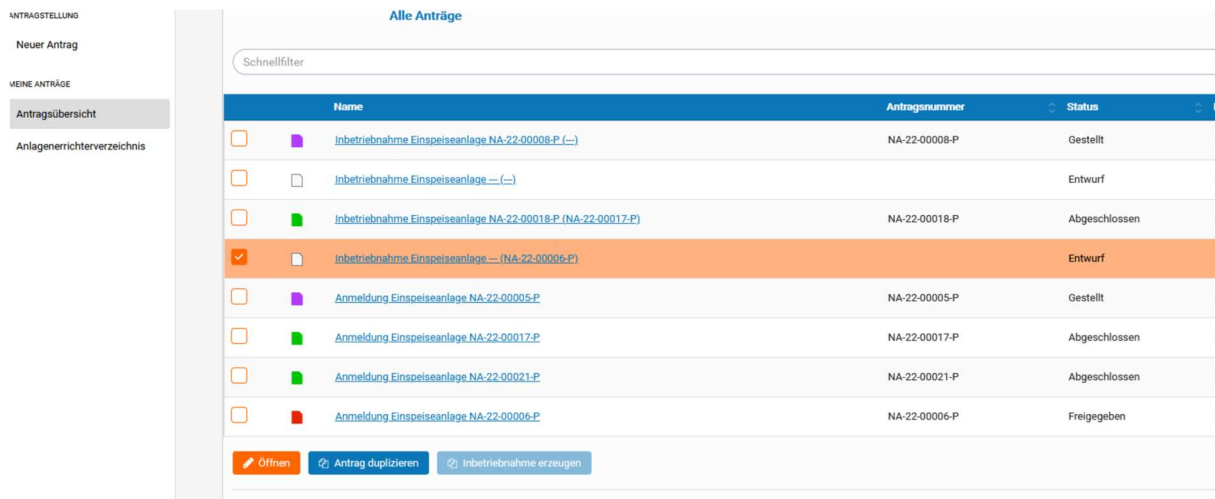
ANTRAGSTELLUNG
Neuer Antrag
MEINE ANTRÄGE
Antragsübersicht
Anlagenerrichterverzeichnis

Alle Anträge

Schnellfilter

| | | Name | Antragsnummer | Status |
|---|---|---|---|---|
| | | Inbetriebnahme Einspeiseanlage NA-22-00008-P (—) | NA-22-00008-P | Gestellt |
| | | Inbetriebnahme Einspeiseanlage — (—) | | Entwurf |
| | | Inbetriebnahme Einspeiseanlage NA-22-00018-P (NA-22-00017-P) | NA-22-00018-P | Abgeschlossen |
| | | Inbetriebnahme Einspeiseanlage — (NA-22-00006-P) | | Entwurf |
| | | Anmeldung Einspeiseanlage NA-22-00005-P | NA-22-00005-P | Gestellt |
| | | Anmeldung Einspeiseanlage NA-22-00017-P | NA-22-00017-P | Abgeschlossen |
| | | Anmeldung Einspeiseanlage NA-22-00021-P | NA-22-00021-P | Abgeschlossen |
| | | Anmeldung Einspeiseanlage NA-22-00006-P | NA-22-00006-P | Freigegeben |

Öffnen
Antrag duplizieren
Inbetriebnahme erzeugen